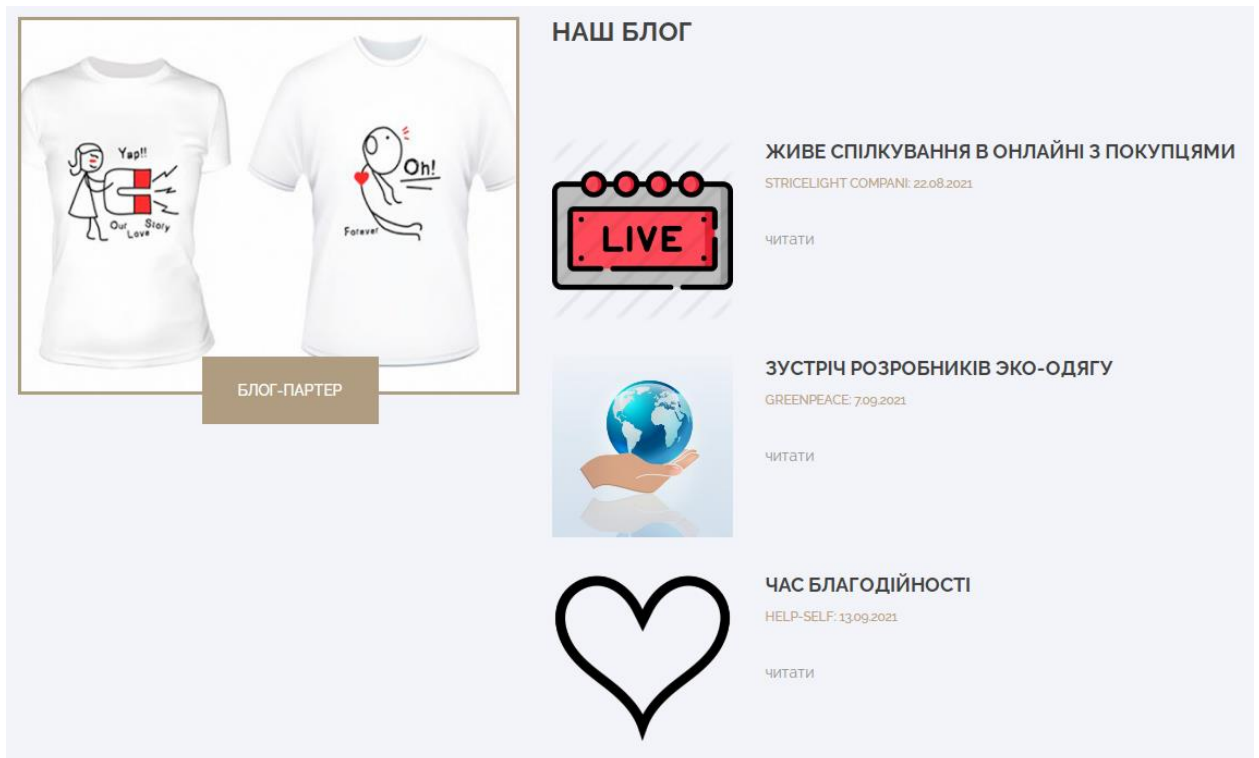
Yap!!

Our Love Story

Oh!

Forever

БЛОГ-ПАРТЕР

НАШ БЛОГ

LIVE

ЖИВЕ СПІЛКУВАННЯ В ОНЛАЙНІ З ПОКУПЦЯМИ
STRICELIGHT COMPANI: 22.08.2021

читати

ЗУСТРІЧ РОЗРОБНИКІВ ЕКО-ОДЯГУ
GREENPEACE: 7.09.2021

читати

ЧАС БЛАГОДІЙНОСТІ
HELP-SELF: 13.09.2021

читати